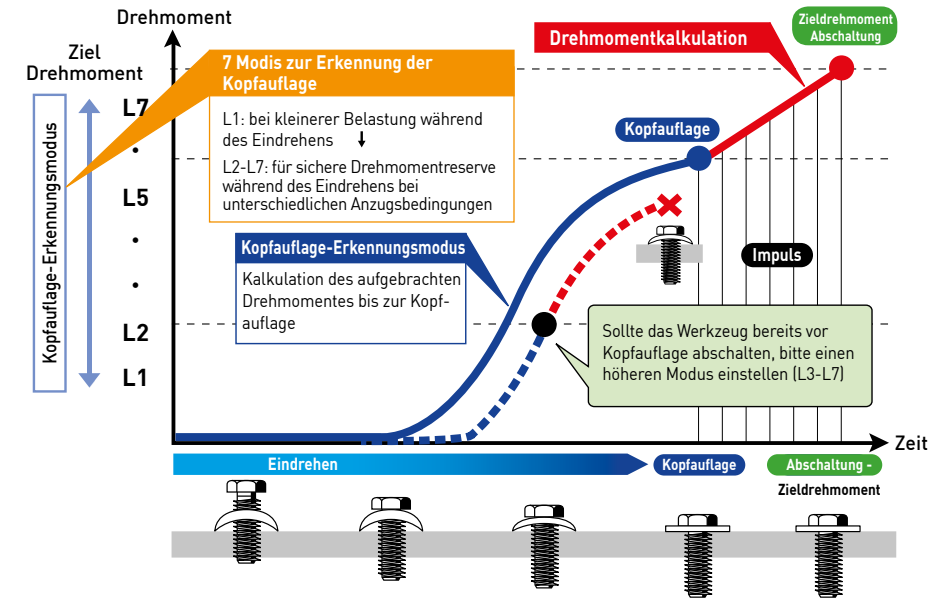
Drehmoment

Ziel Drehmoment

Kopfauflage-Erkennungsmodus

L7
•
L5
•
•
L2
L1

7 Modis zur Erkennung der Kopfauflage

L1: bei kleinerer Belastung während des Eindrehens ↓

L2-L7: für sichere Drehmomentreserve während des Eindrehens bei unterschiedlichen Anzugsbedingungen

Drehmomentkalkulation

Zieldrehmoment Abschaltung

Kopfauflage

Kopfauflage-Erkennungsmodus

Kalkulation des aufgebrachten Drehmomentes bis zur Kopfauflage

Impuls

Sollte das Werkzeug bereits vor Kopfauflage abschalten, bitte einen höheren Modus einstellen (L3-L7)

Zeit

Eindrehen

Kopfauflage

Abschaltung - Zieldrehmoment